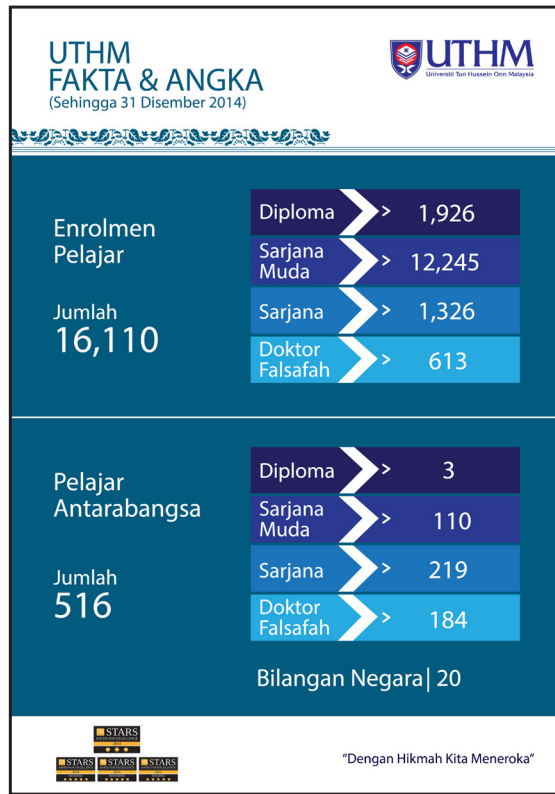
UTHM
FAKTA & ANGKA
(Sehingga 31 Disember 2014)

UTHM
Universiti Tun Hussein Onn Malaysia

Enrolmen Pelajar

Jumlah
16,110

| | |
|---|---|
| Diploma | 1,926 |
| Sarjana Muda | 12,245 |
| Sarjana | 1,326 |
| Doktor Falsafah | 613 |

Pelajar Antarabangsa

Jumlah
516

| | |
|---|---|
| Diploma | 3 |
| Sarjana Muda | 110 |
| Sarjana | 219 |
| Doktor Falsafah | 184 |

Bilangan Negara | 20

STARS
STARS
STARS
STARS

"Dengan Hikmah Kita Meneroka"